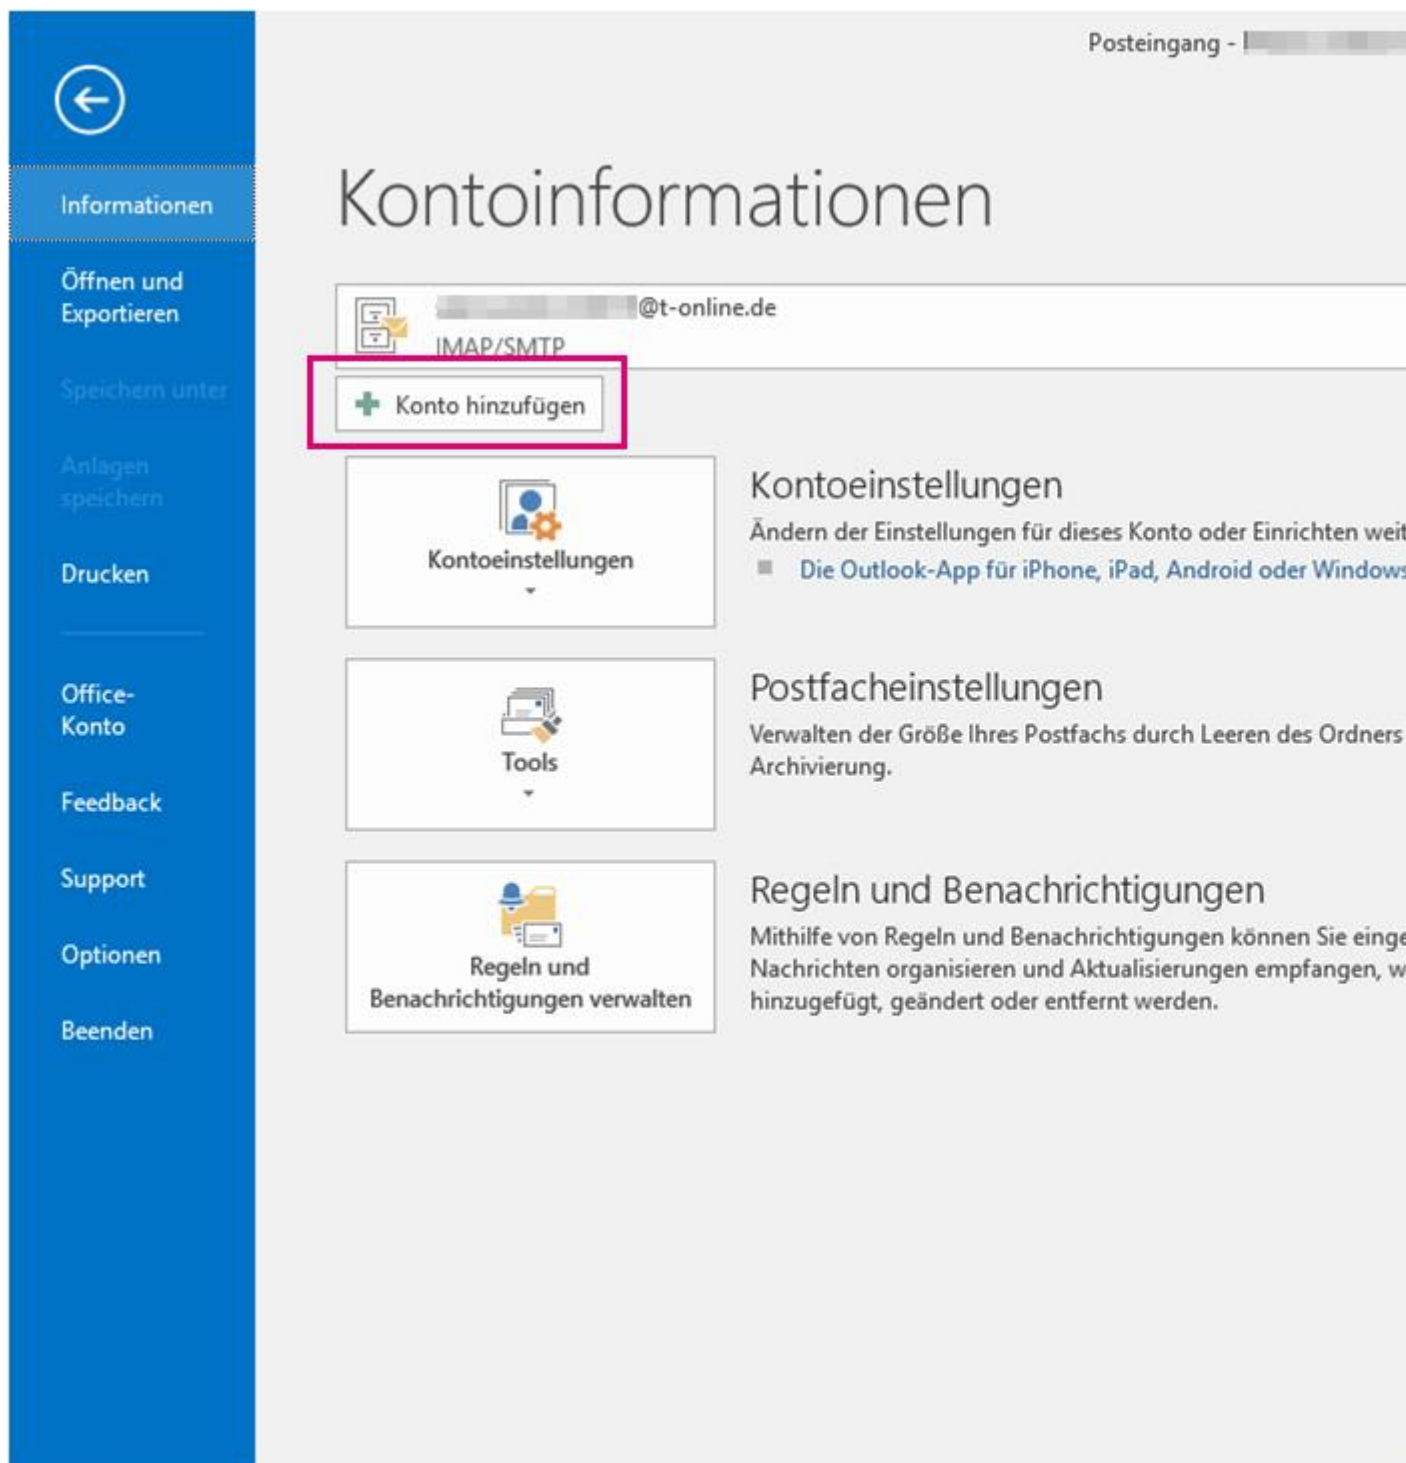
Posteingang - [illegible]

Informationen

Öffnen und Exportieren

Speichern unter

Anlagen speichern

Drucken

Office-Konto

Feedback

Support

Optionen

Beenden

Kontoinformationen

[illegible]@t-online.de
IMAP/SMTP

Konto hinzufügen

Kontoeinstellungen

Kontoeinstellungen
Ändern der Einstellungen für dieses Konto oder Einrichten weit
Die Outlook-App für iPhone, iPad, Android oder Windows

Tools

Postfacheinstellungen
Verwalten der Größe Ihres Postfachs durch Leeren des Ordners Archivierung.

Regeln und Benachrichtigungen verwalten

Regeln und Benachrichtigungen
Mithilfe von Regeln und Benachrichtigungen können Sie einge Nachrichten organisieren und Aktualisierungen empfangen, w hinzugefügt, geändert oder entfernt werden.